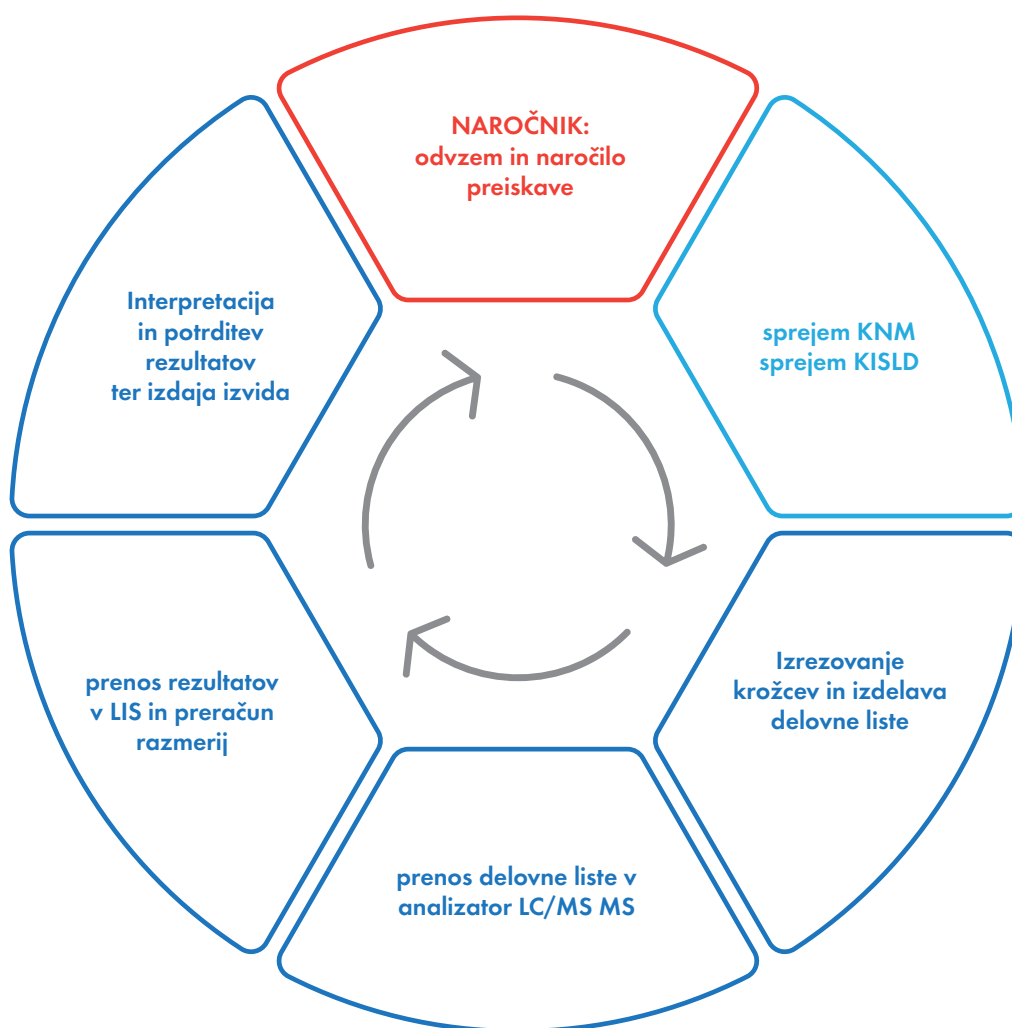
NAROČNIK:
odvzem in naročilo preiskave

sprejem KNM
sprejem KISLD

Izrezovanje krožcev in izdelava delovne liste

prenos delovne liste v analizator LC/MS MS

prenos rezultatov v LIS in preračun razmerij

Interpretacija in potrditev rezultatov ter izdaja izvida